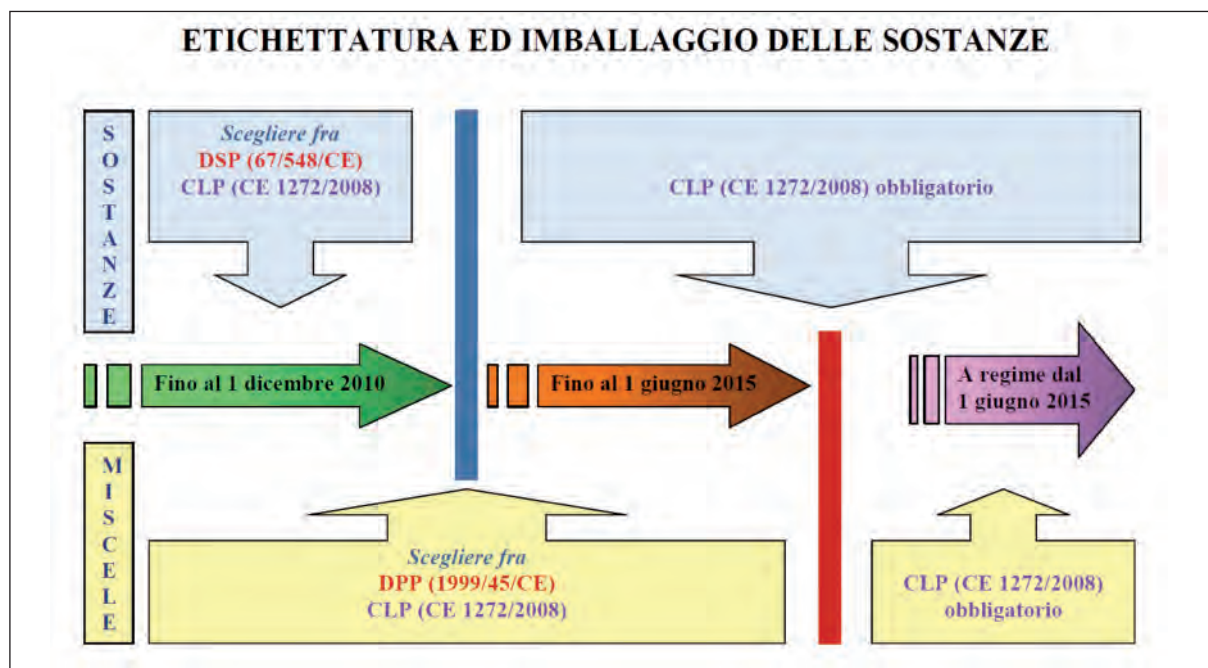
ETICHETTATURA ED IMBALLAGGIO DELLE SOSTANZE

SOSTANZE

Scegliere fra
DSP (67/548/CE)
CLP (CE 1272/2008)

CLP (CE 1272/2008) obbligatorio

Fino al 1 dicembre 2010

Fino al 1 giugno 2015

A regime dal 1 giugno 2015

MISCELE

Scegliere fra
DPP (1999/45/CE)
CLP (CE 1272/2008)

CLP (CE 1272/2008) obbligatorio